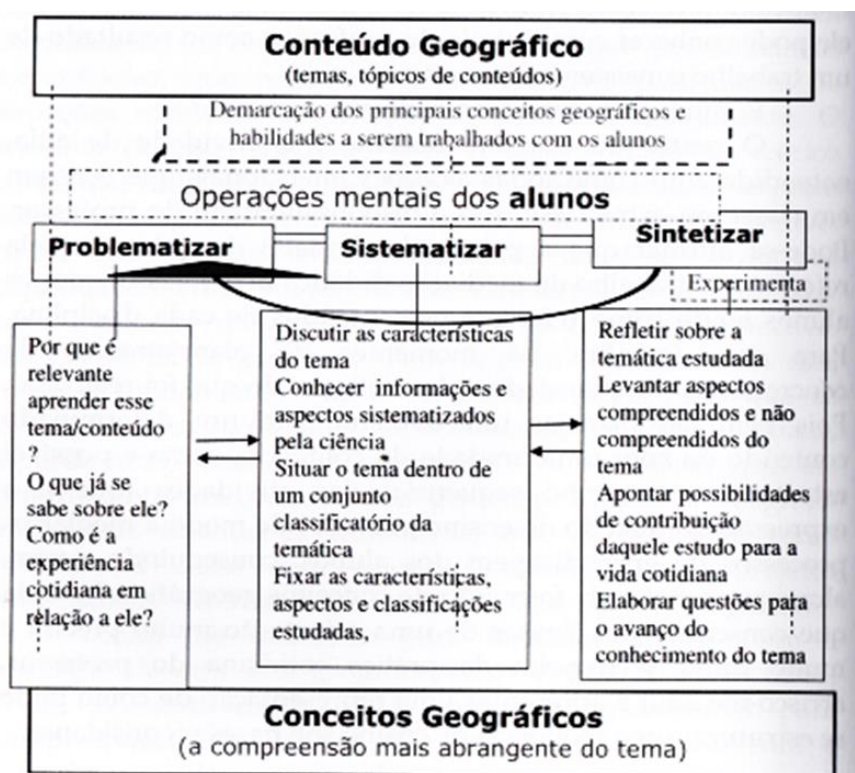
Conteúdo Geográfico
(temas, tópicos de conteúdos)

Demarcação dos principais conceitos geográficos e habilidades a serem trabalhados com os alunos

Operações mentais dos alunos

Problematizar

Sistematizar

Sintetizar

Experimenta

Por que é relevante aprender esse tema/conteúdo ? O que já se sabe sobre ele? Como é a experiência cotidiana em relação a ele?

Discutir as características do tema
Conhecer informações e aspectos sistematizados pela ciência
Situar o tema dentro de um conjunto classificatório da temática
Fixar as características, aspectos e classificações estudadas,

Refletir sobre a temática estudada
Levantar aspectos compreendidos e não compreendidos do tema
Apontar possibilidades de contribuição daquele estudo para a vida cotidiana
Elaborar questões para o avanço do conhecimento do tema

Conceitos Geográficos
(a compreensão mais abrangente do tema)